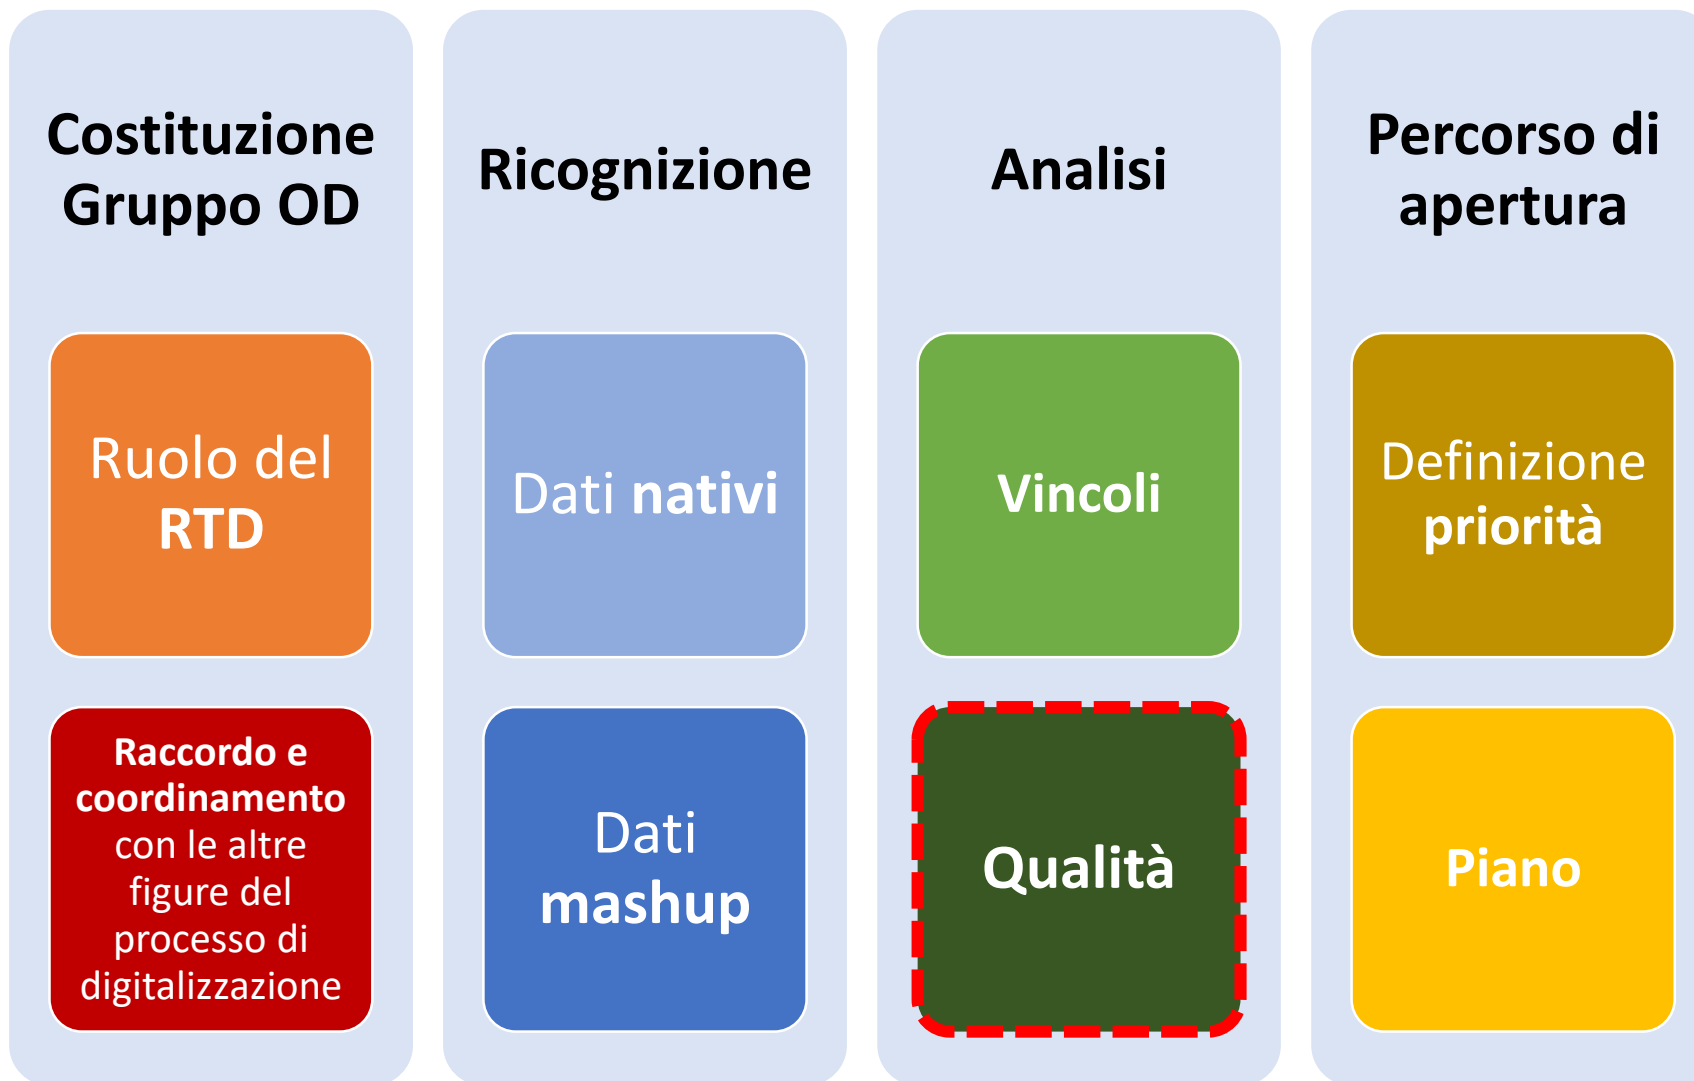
Costituzione Gruppo OD

Ruolo del RTD

Raccordo e coordinamento con le altre figure del processo di digitalizzazione

Ricognizione

Dati nativi

Dati mashup

Analisi

Vincoli

Qualità

Percorso di apertura

Definizione priorità

Piano